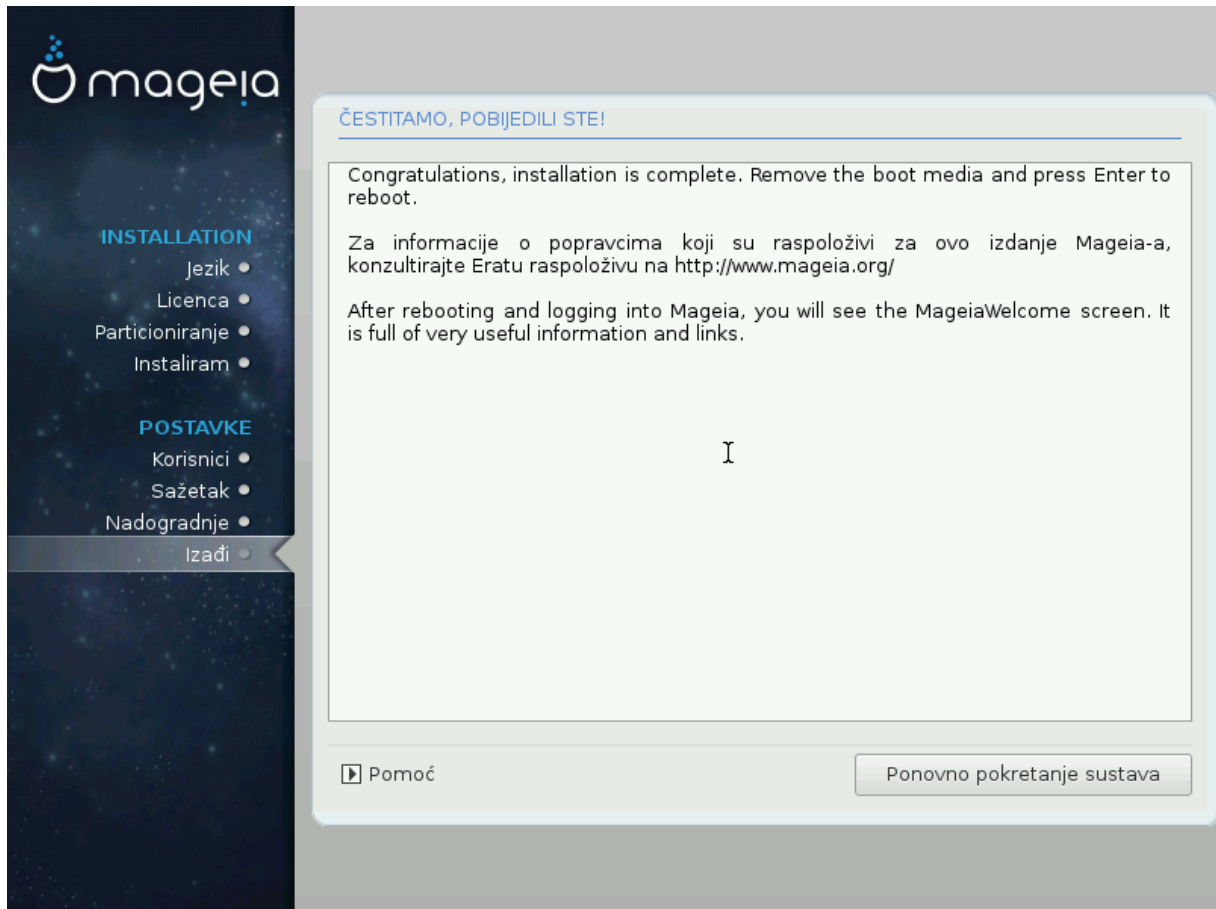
mageia

INSTALLATION
Jezik
Licenca
Particioniranje
Instaliram

POSTAVKE
Korisnici
Sažetak
Nadogradnje
Izađi

ČESTITAMO, POBIJEDILI STE!

Congratulations, installation is complete. Remove the boot media and press Enter to reboot.

Za informacije o popravcima koji su raspoloživi za ovo izdanje Mageia-a, konzultirajte Eratu raspoloživu na http://www.mageia.org/

After rebooting and logging into Mageia, you will see the MageiaWelcome screen. It is full of very useful information and links.

Pomoć

Ponovno pokretanje sustava